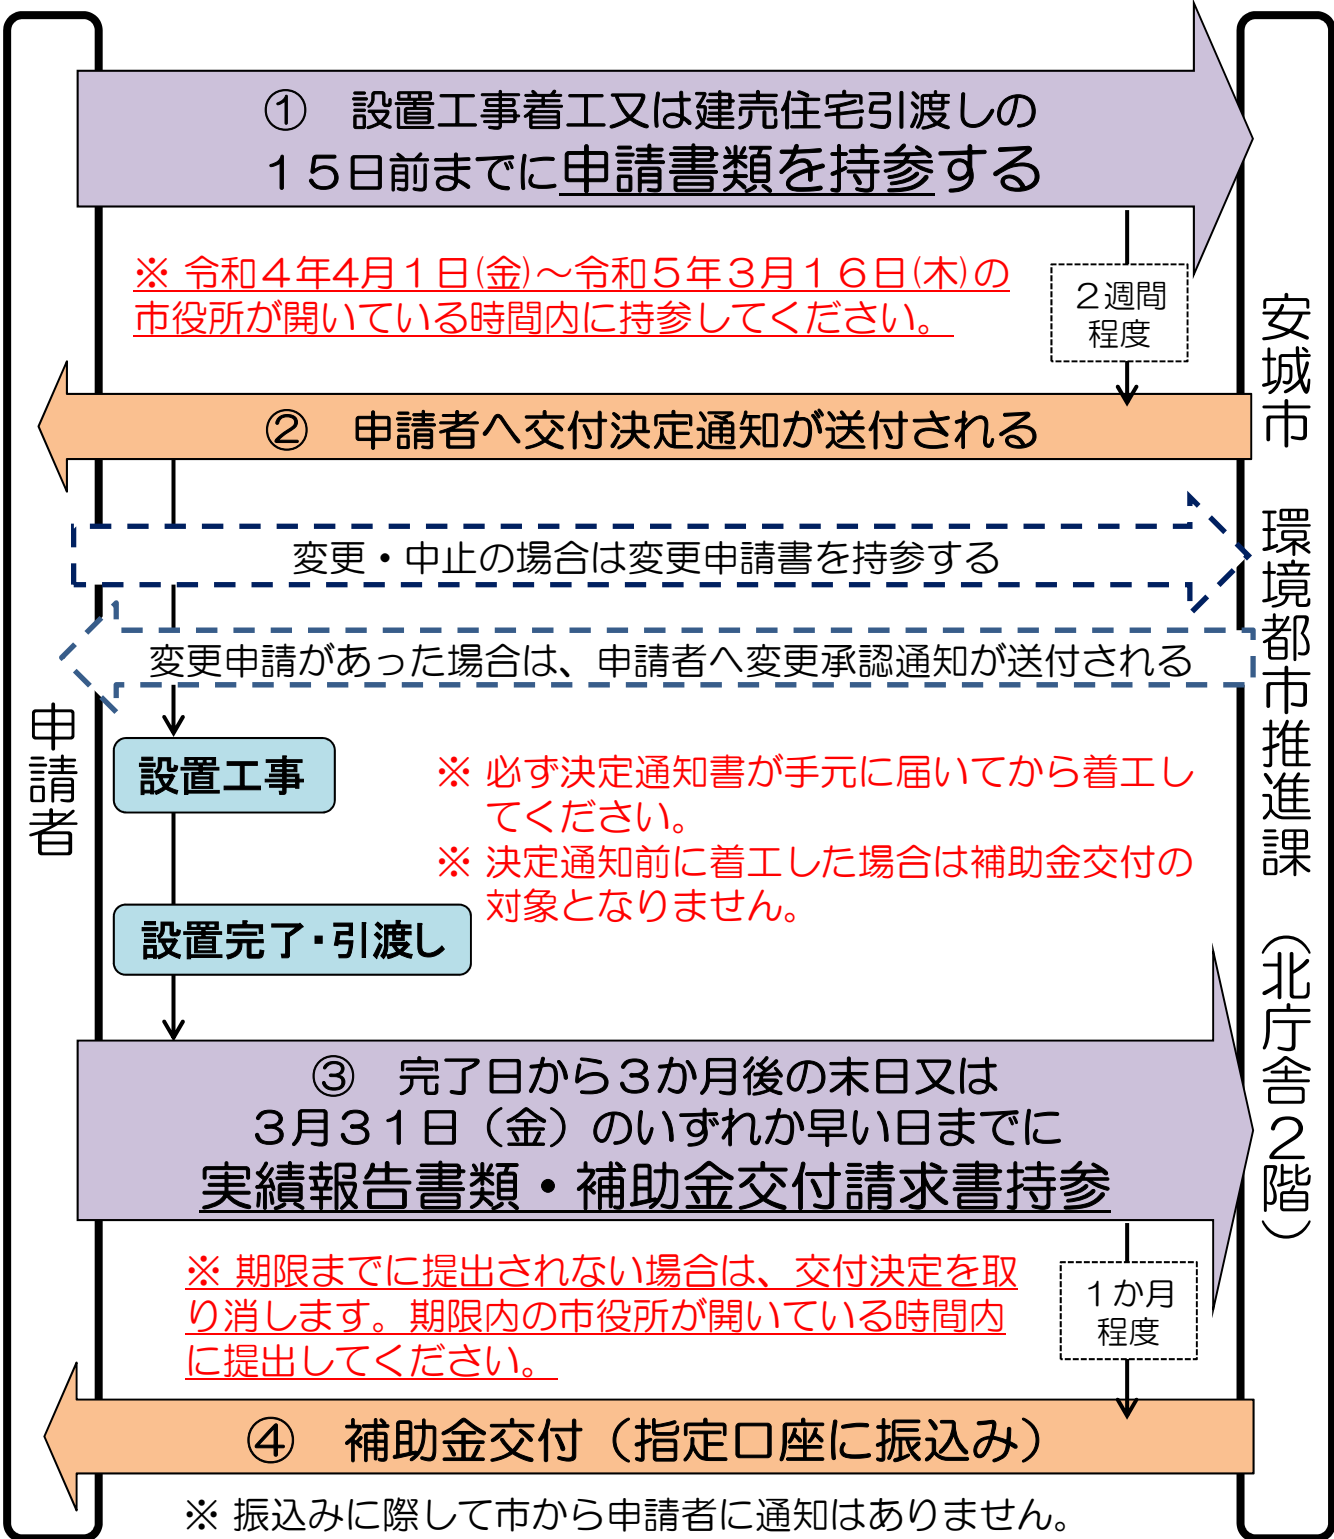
申請者

安城市　環境都市推進課（北庁舎2階）

①　設置工事着工又は建売住宅引渡しの１５日前までに申請書類を持参する

※ 令和４年4月１日(金)～令和５年３月１６日(木)の市役所が開いている時間内に持参してください。

２週間程度

②　申請者へ交付決定通知が送付される

変更・中止の場合は変更申請書を持参する

変更申請があった場合は、申請者へ変更承認通知が送付される

設置工事

※ 必ず決定通知書が手元に届いてから着工してください。
※ 決定通知前に着工した場合は補助金交付の対象となりません。

設置完了・引渡し

③　完了日から３か月後の末日又は３月３１日（金）のいずれか早い日までに実績報告書類・補助金交付請求書持参

※ 期限までに提出されない場合は、交付決定を取り消します。期限内の市役所が開いている時間内に提出してください。

１か月程度

④　補助金交付（指定口座に振込み）

※ 振込みに際して市から申請者に通知はありません。